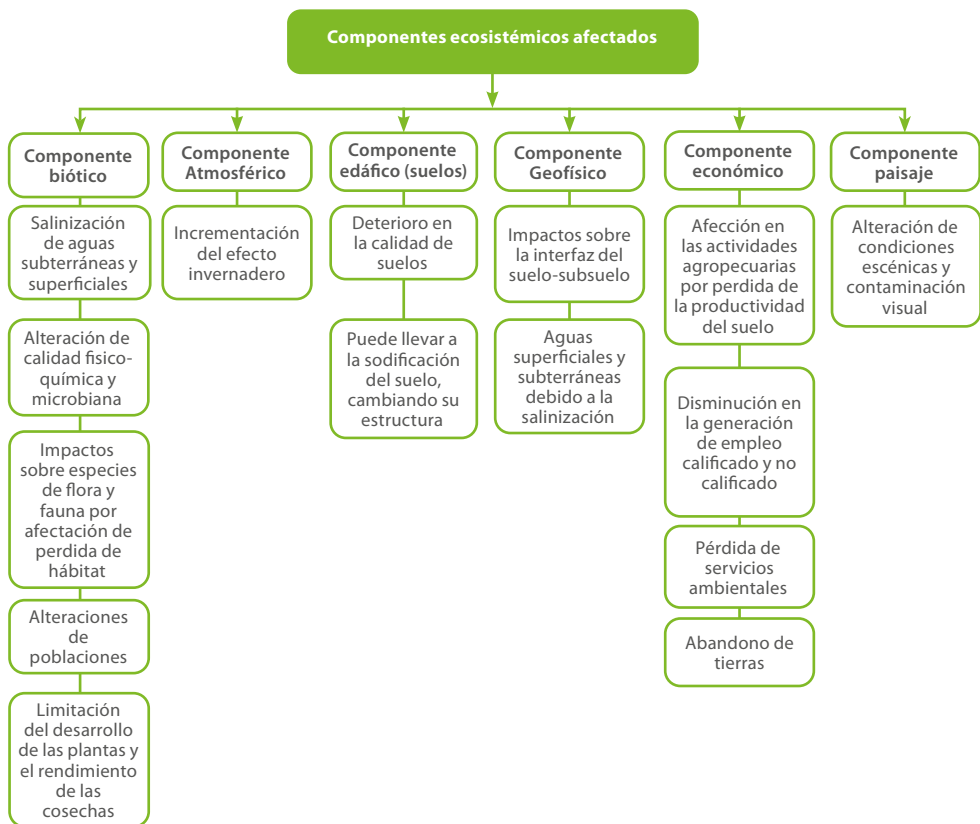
Componentes ecosistémicos afectados

Componente biótico

Salinización de aguas subterráneas y superficiales

Alteración de calidad fisico-química y microbiana

Impactos sobre especies de flora y fauna por afectación de perdida de hábitat

Alteraciones de poblaciones

Limitación del desarrollo de las plantas y el rendimiento de las cosechas

Componente Atmosférico

Incrementación del efecto invernadero

Componente edáfico (suelos)

Deterioro en la calidad de suelos

Puede llevar a la sodificación del suelo, cambiando su estructura

Componente Geofísico

Impactos sobre la interfaz del suelo-subsuelo

Aguas superficiales y subterráneas debido a la salinización

Componente económico

Afección en las actividades agropecuarias por perdida de la productividad del suelo

Disminución en la generación de empleo calificado y no calificado

Pérdida de servicios ambientales

Abandono de tierras

Componente paisaje

Alteración de condiciones escénicas y contaminación visual